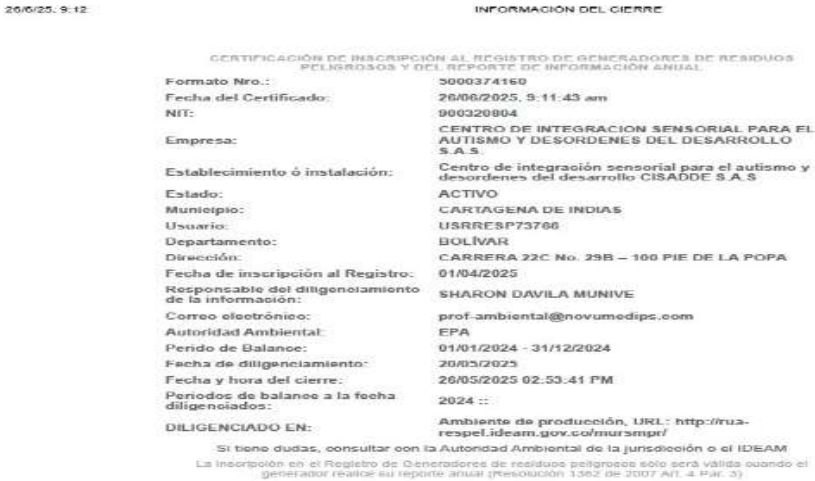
26/6/25, 9:12 INFORMACIÓN DEL CIERRE

CERTIFICACIÓN DE INSCRIPCIÓN AL REGISTRO DE GENERADORES DE RESIDUOS PELIGROSOS Y DEL REPORTE DE INFORMACIÓN ANUAL

| | |
|---|---|
| Formato Nro.: | 5000374160 |
| Fecha del Certificado: | 26/06/2025, 9:11:43 am |
| NIT: | 900320804 |
| Empresa: | CENTRO DE INTEGRACION SENSORIAL PARA EL AUTISMO Y DESORDENES DEL DESARROLLO S.A.S |
| Establecimiento ó instalación: | Centro de integración sensorial para el autismo y desordenes del desarrollo CISADDE S.A.S |
| Estado: | ACTIVO |
| Municipio: | CARTAGENA DE INDIAS |
| Usuario: | USRRESP73766 |
| Departamento: | BOLÍVAR |
| Dirección: | CARRERA 22C No. 29B – 100 PIE DE LA POPA |
| Fecha de inscripción al Registro: | 01/04/2025 |
| Responsable del diligenciamiento de la información: | SHARON DAVILA MUNIVE |
| Correo electrónico: | prof-ambiental@novumedips.com |
| Autoridad Ambiental: | EPA |
| Perido de Balance: | 01/01/2024 - 31/12/2024 |
| Fecha de diligenciamiento: | 20/05/2025 |
| Fecha y hora del cierre: | 26/05/2025 02:53:41 PM |
| Periodos de balance a la fecha diligenciados: | 2024 :: |
| DILIGENCIADO EN: | Ambiente de producción, URL: http://rua-respel.ideam.gov.co/mursmpr/ |

Si tiene dudas, consultar con la Autoridad Ambiental de la jurisdicción o el IDEAM

La inscripción en el Registro de Generadores de residuos peligrosos solo será válida cuando el generador realice su reporte anual (Resolución 1362 de 2007 Art. 4 Par. 3)